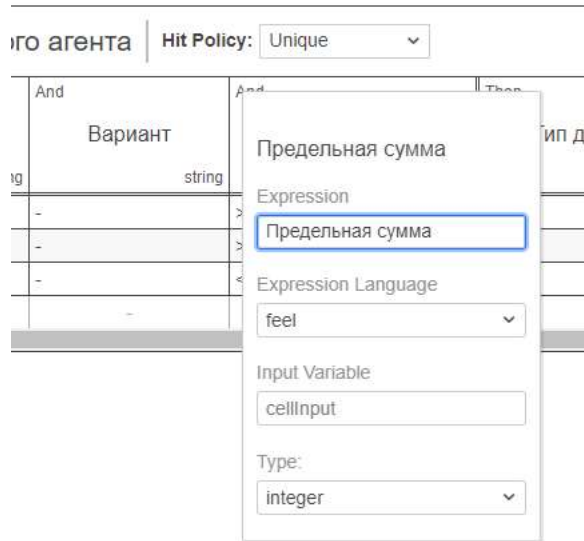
ого агента | Hit Policy: Unique

| And | And | Then |
|---|---|---|
| Вариант | | Тип д |
| ıg string | | |
| - | > | |
| - | > | |
| - | < | |
| - | | |

Предельная сумма

Expression

Предельная сумма

Expression Language

feel

Input Variable

cellInput

Type:

integer